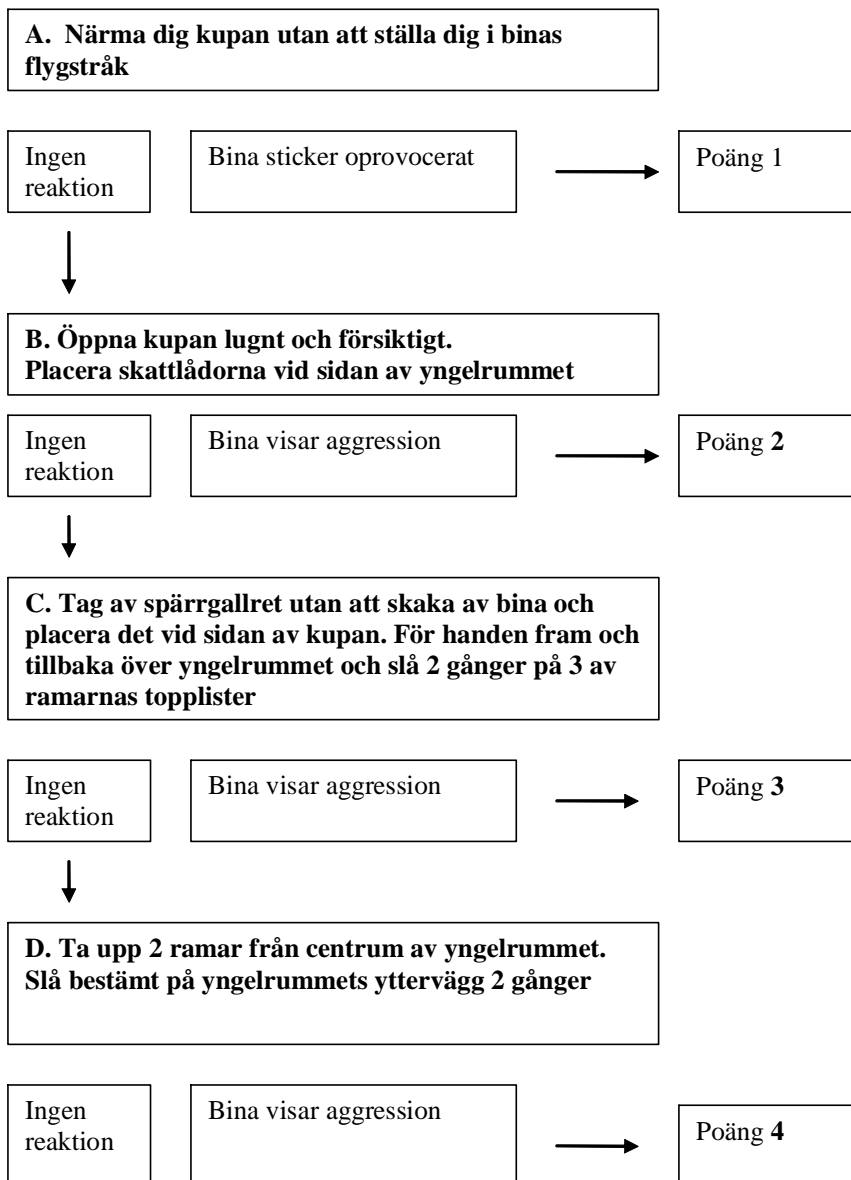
A. Närma dig kupan utan att ställa dig i binas flygstråk

Ingen reaktion

Bina sticker oprovocerat

Poäng 1

B. Öppna kupan lugnt och försiktigt. Placera skattlådorna vid sidan av yngelrummet

Ingen reaktion

Bina visar aggression

Poäng 2

C. Tag av spärrgallret utan att skaka av bina och placera det vid sidan av kupan. För handen fram och tillbaka över yngelrummet och slå 2 gånger på 3 av ramarnas topplister

Ingen reaktion

Bina visar aggression

Poäng 3

D. Ta upp 2 ramar från centrum av yngelrummet. Slå bestämt på yngelrummets yttervägg 2 gånger

Ingen reaktion

Bina visar aggression

Poäng 4